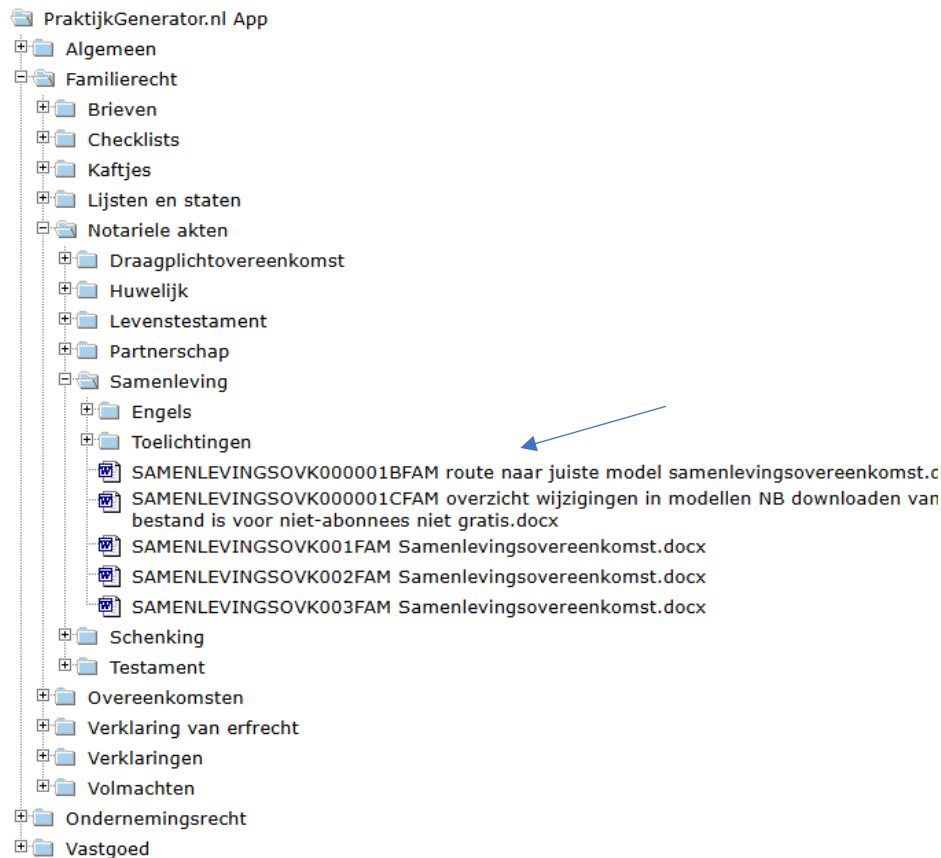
PraktijkGenerator.nl App
Algemeen
Familierecht
Brieven
Checklists
Kaftjes
Lijsten en staten
Notariele akten
Draagplichtovereenkomst
Huwelijk
Levenstestament
Partnerschap
Samenleving
Engels
Toelichtingen
SAMENLEVINGSOVK000001BFAM route naar juiste model samenlevingsovereenkomst.d
SAMENLEVINGSOVK000001CFAM overzicht wijzigingen in modellen NB downloaden van bestand is voor niet-abonnees niet gratis.docx
SAMENLEVINGSOVK001FAM Samenlevingsovereenkomst.docx
SAMENLEVINGSOVK002FAM Samenlevingsovereenkomst.docx
SAMENLEVINGSOVK003FAM Samenlevingsovereenkomst.docx
Schenking
Testament
Overeenkomsten
Verklaring van erfrecht
Verklaringen
Volmachten
Ondernemingsrecht
Vastgoed